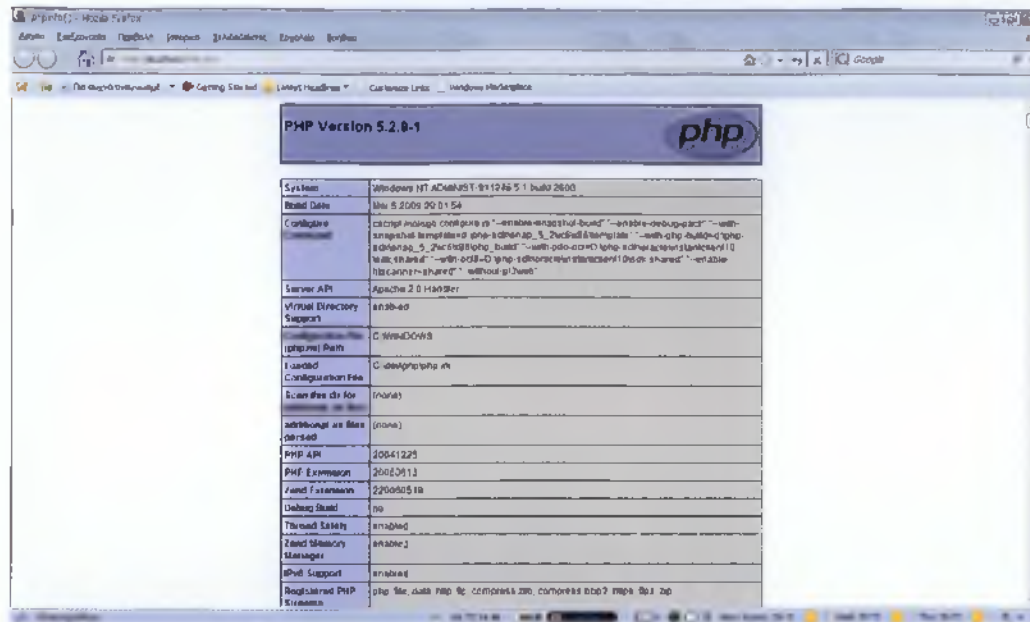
phpinfo() - Mozilla Firefox

Αρχείο Επεξεργασία Προβολή Ιστορικό Σελιδοδείκτες Εργαλεία Βοήθεια

Google

Getting Started Latest Headlines Customize Links Windows Marketplace

PHP Version 5.2.9-1

php

| System | Windows NT ADMINST-911276 5.1 build 2600 |
|---|---|
| Build Date | Mar 5 2009 20:01:54 |
| Configure Command | cscript /nologo configure.js "--enable-snapshot-build" "--enable-debug-pack" "--with-snapshot-template=d:\php-sdk\snap_5_2\vc6\x86\template" "--with-php-build=d:\php-sdk\snap_5_2\vc6\x86\php_build" "--with-pdo-oci=D:\php-sdk\oracle\instantclient10\sdk,shared" "--with-oci8=D:\php-sdk\oracle\instantclient10\sdk,shared" "--enable-htscanner=shared" "--without-pi3web" |
| Server API | Apache 2.0 Handler |
| Virtual Directory Support | enabled |
| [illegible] (php.ini) Path | C:\WINDOWS |
| Loaded Configuration File | C:\dev\php\php.ini |
| Scan this dir for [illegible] | (none) |
| additional .ini files parsed | (none) |
| PHP API | 20041225 |
| PHP Extension | 20060613 |
| Zend Extension | 220060519 |
| Debug Build | no |
| Thread Safety | enabled |
| Zend Memory Manager | enabled |
| IPv6 Support | enabled |
| Registered PHP Streams | php, file, data, http, ftp, compress.zlib, compress.bzip2, https, ftps, zip |